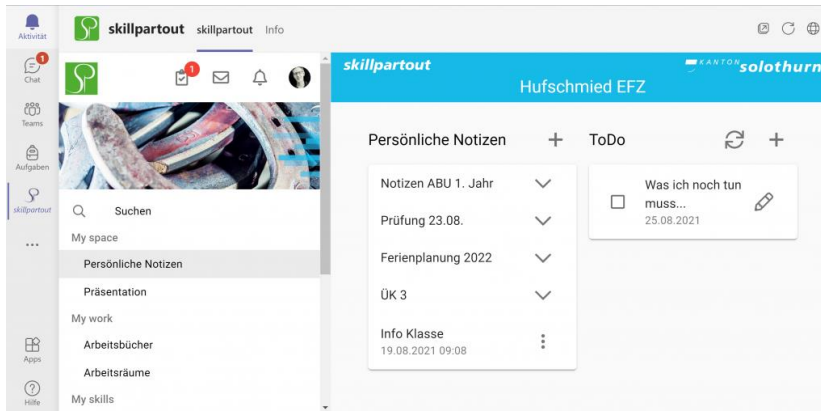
Aktivität
1
Chat
Teams
Aufgaben
skillpartout
...
Apps
Hilfe

skillpartout skillpartout Info

1

Suchen
My space
Persönliche Notizen
Präsentation
My work
Arbeitsbücher
Arbeitsräume
My skills

skillpartout
KANTON solothurn
Hufschmied EFZ

Persönliche Notizen +
Notizen ABU 1. Jahr
Prüfung 23.08.
Ferienplanung 2022
ÜK 3
Info Klasse
19.08.2021 09:08

ToDo +
Was ich noch tun muss...
25.08.2021